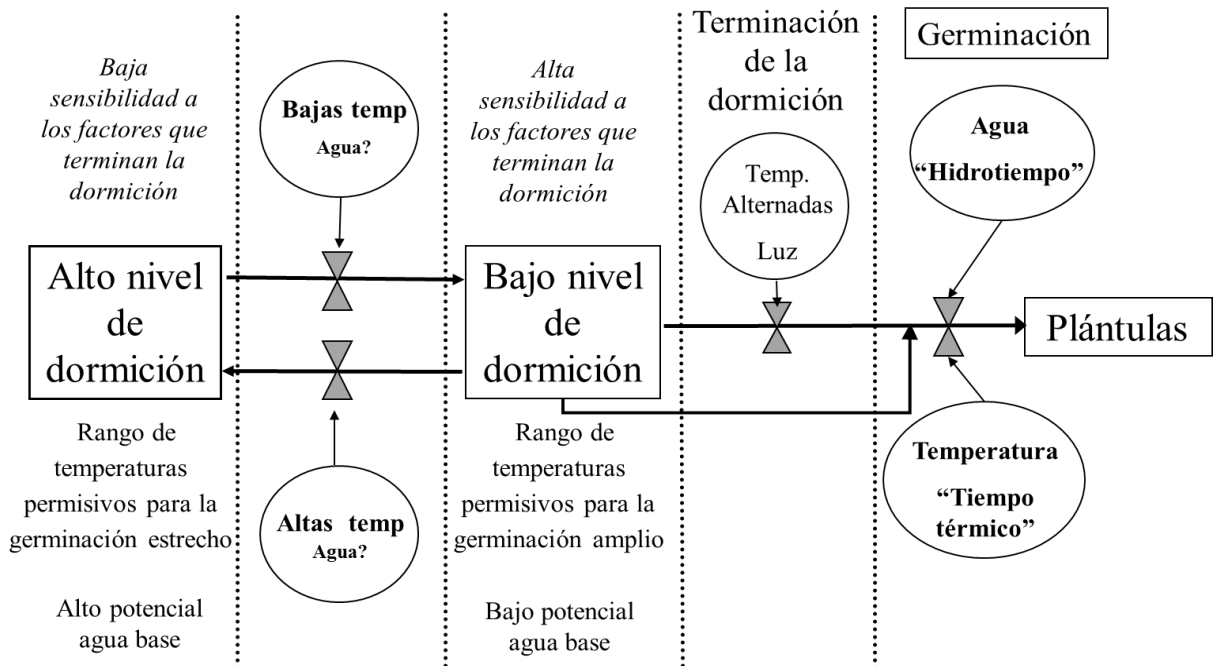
Baja sensibilidad a los factores que terminan la dormición

Bajas temp
Agua?

Alta sensibilidad a los factores que terminan la dormición

Terminación de la dormición

Germinación

Agua
"Hidrotiempo"

Temp. Alternadas
Luz

Alto nivel de dormición

Bajo nivel de dormición

Plántulas

Rango de temperaturas permisivos para la germinación estrecho

Alto potencial agua base

Altas temp
Agua?

Rango de temperaturas permisivos para la germinación amplio

Bajo potencial agua base

Temperatura
"Tiempo térmico"